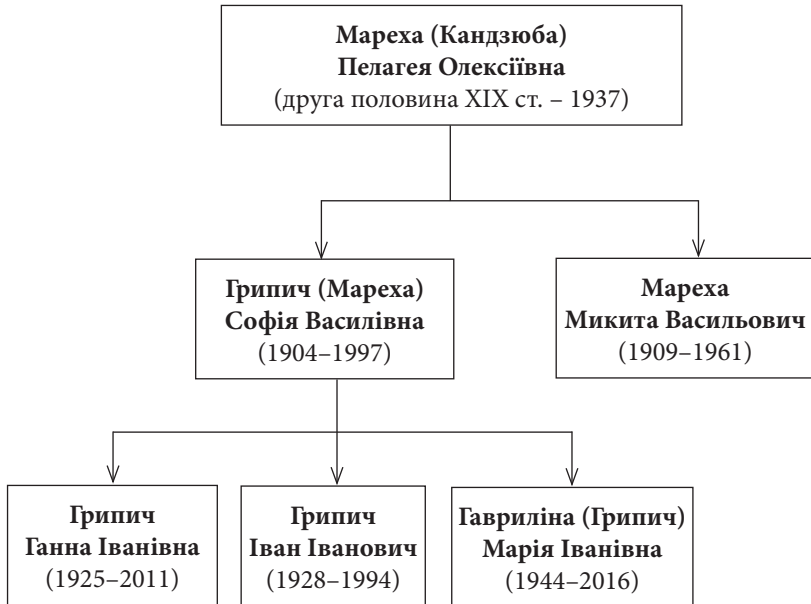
**Мареха (Кандзюба)**
**Пелагея Олексіївна**
(друга половина XIX ст. – 1937)

**Грипич (Мареха)**
**Софія Василівна**
(1904–1997)

**Мареха**
**Микита Васильович**
(1909–1961)

**Грипич**
**Ганна Іванівна**
(1925–2011)

**Грипич**
**Іван Іванович**
(1928–1994)

**Гавриліна (Грипич)**
**Марія Іванівна**
(1944–2016)